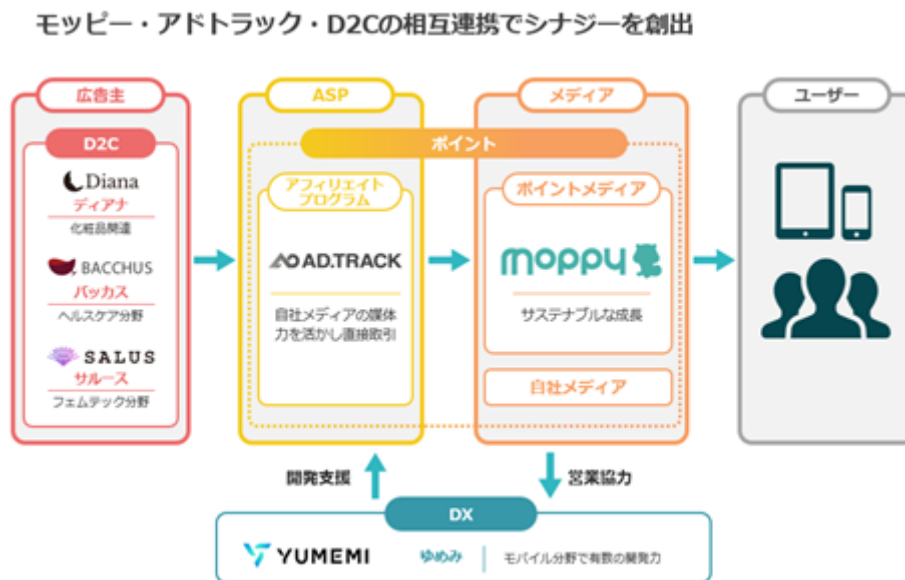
モッピー・アドトラック・D2Cの相互連携でシナジーを創出

広告主

D2C

Diana
ディアナ
化粧品関連

BACCHUS
バッカス
ヘルスケア分野

SALUS
サルース
フェムテック分野

ASP

ポイント

アフィリエイトプログラム

AD.TRACK

自社メディアの媒体力を活かし直接取引

メディア

ポイントメディア

moppy

サステナブルな成長

自社メディア

ユーザー

開発支援

営業協力

DX

YUMEMI

ゆめみ

モバイル分野で有数の開発力